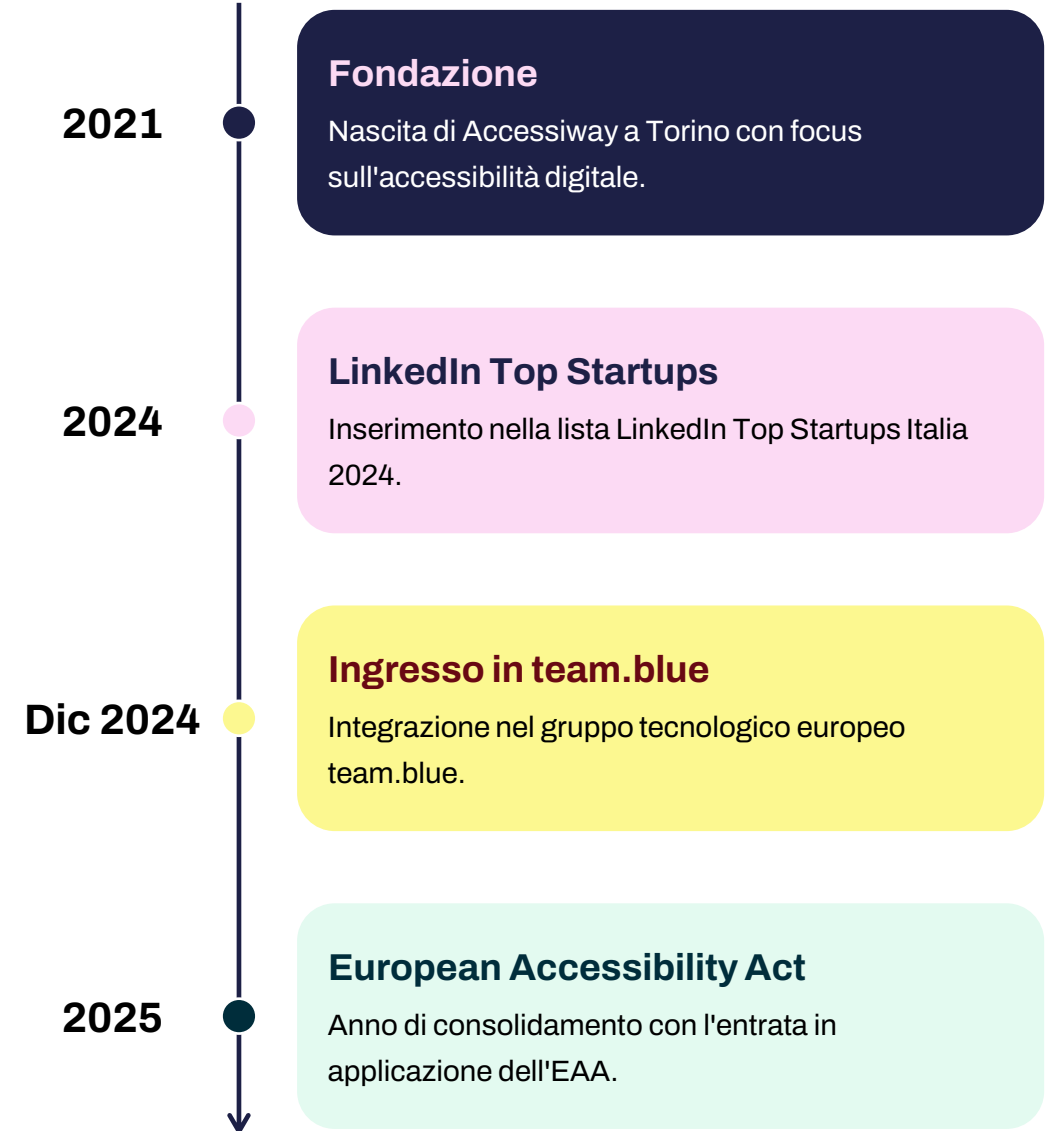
2021

Fondazione

Nascita di Accessiway a Torino con focus sull'accessibilità digitale.

2024

LinkedIn Top Startups

Inserimento nella lista LinkedIn Top Startups Italia 2024.

Dic 2024

Ingresso in team.blue

Integrazione nel gruppo tecnologico europeo team.blue.

2025

European Accessibility Act

Anno di consolidamento con l'entrata in applicazione dell'EAA.